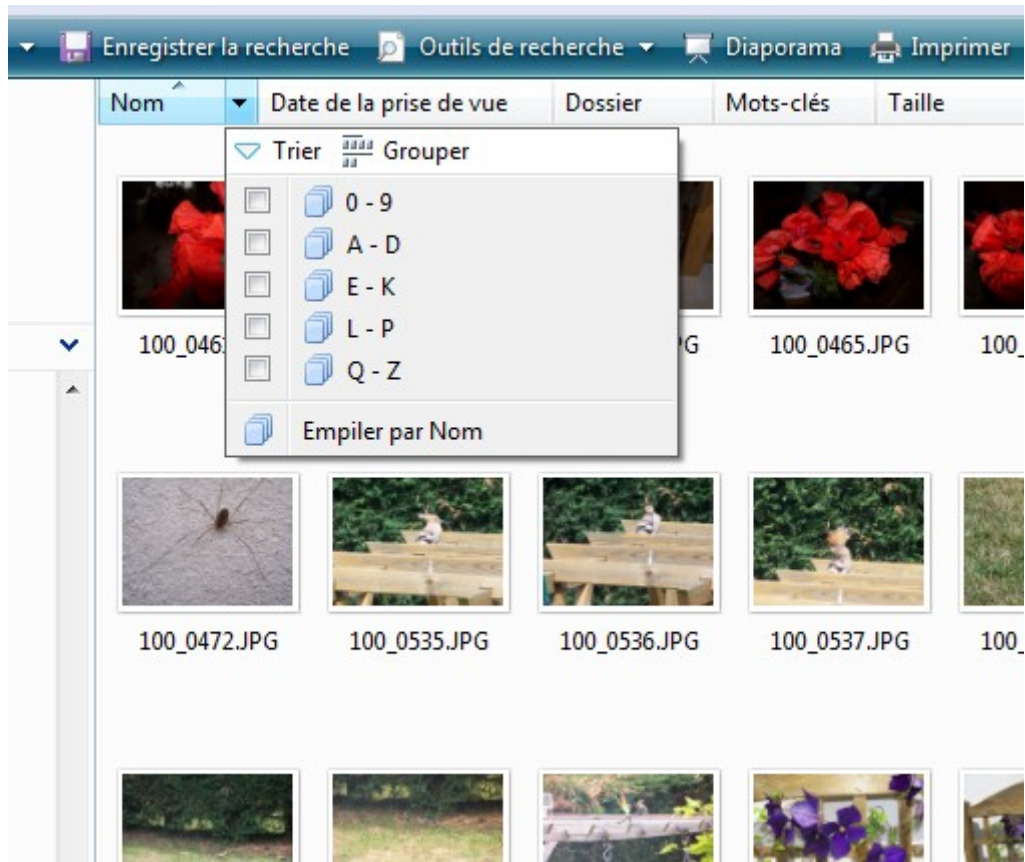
Enregistrer la recherche Outils de recherche Diaporama Imprimer

Nom Date de la prise de vue Dossier Mots-clés Taille

Trier Grouper

0 - 9
A - D
E - K
L - P
Q - Z

Empiler par Nom

100_046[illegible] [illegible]G 100_0465.JPG 100_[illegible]

100_0472.JPG 100_0535.JPG 100_0536.JPG 100_0537.JPG 100_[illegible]